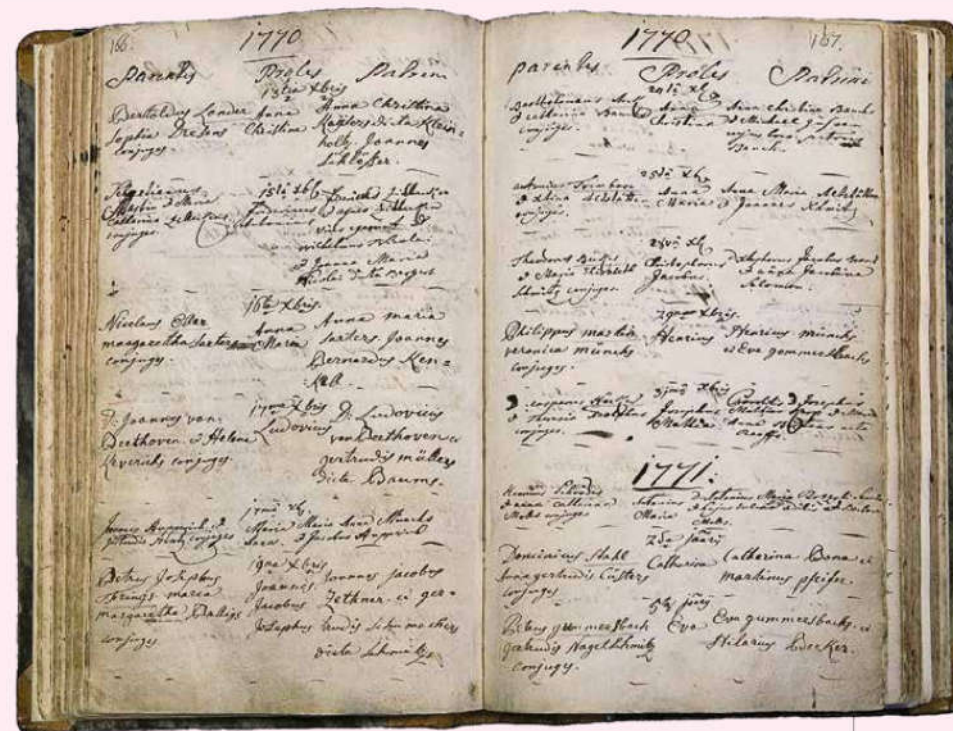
166.

1770

parents | Proles | Patrini

Bartholdus Lander Sophia Drehns conjuges | 13tia Xbris Anna Christina | Anna Christina Mayers dicta Klein holtz Joannes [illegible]

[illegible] | 15ta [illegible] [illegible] | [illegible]

16ta Xbris

Nicolaus Etter margaretha Saeters conjuges | Anna Maria | Anna maria saeters Joannes Bernardus Kenzeler

17ma Xbris

D. Joannes van Beethoven & Helena Keverichs conjuges | Ludovicus | D. Ludovicus van Beethoven et gertrudis müllers dicta Baums.

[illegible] | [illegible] | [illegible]

19na Xbris

Petrus Joseph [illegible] maria margaretha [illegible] conjuges | Joannes Jacobus Josephus | Joannes Jacobus Zethner et gertrudis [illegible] dicta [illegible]

167.

1770

parents | Proles | Patrini

20ta Xbr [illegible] | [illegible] | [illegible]

23ta Xbr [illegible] | Anna Maria | Anna Maria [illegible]

24ta Xbr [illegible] | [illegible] Jacobus | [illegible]

29na Xbris

Philippus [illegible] veronica münchs conjuges | Henricus | Henricus münchs et Eva gommersbachs

31ma Xbris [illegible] | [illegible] | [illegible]

1771.

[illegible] | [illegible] Maria | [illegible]

2da Januarii

Dominicus Stahl Anna gertrudis Cüsters conjuges | Catharina | Catharina Bona et martinus pfeiffer.

5ta Januarii

Petrus gommersbach gertrudis Nagelschmitz conjuges. | Eva | Eva gummersbach et Hilarius Becker.